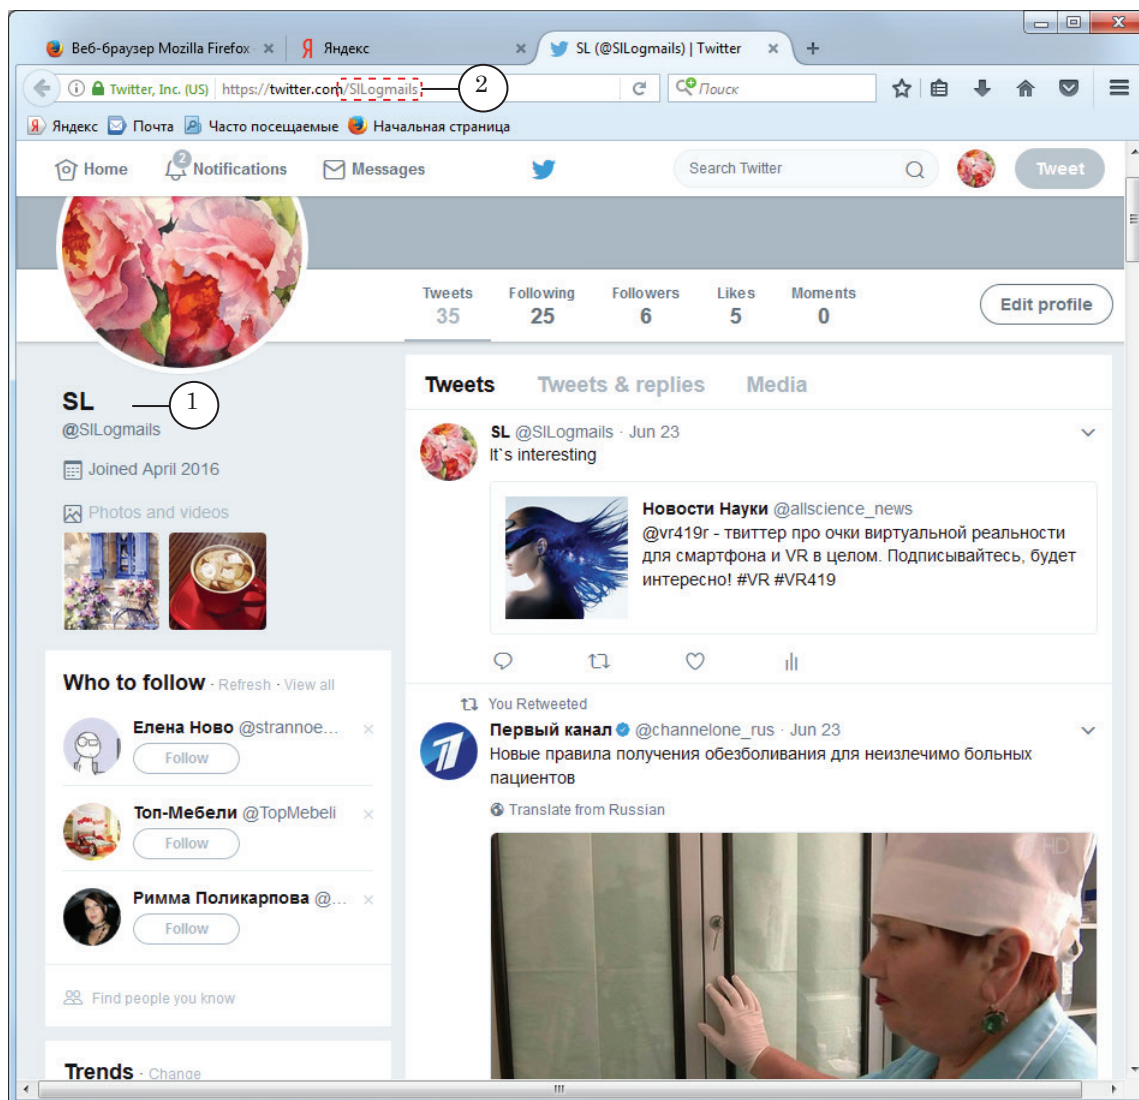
Веб-браузер Mozilla Firefox
Яндекс
SL (@SlLogmails) | Twitter
Twitter, Inc. (US) https://twitter.com/SlLogmails
2
Поиск
Яндекс Почта Часто посещаемые Начальная страница

Home 2 Notifications Messages
Search Twitter
Tweet

Tweets 35
Following 25
Followers 6
Likes 5
Moments 0
Edit profile

SL
1
@SlLogmails
Joined April 2016
Photos and videos

Tweets Tweets & replies Media

SL @SlLogmails · Jun 23
It`s interesting

Новости Науки @allscience_news
@vr419r - твиттер про очки виртуальной реальности для смартфона и VR в целом. Подписывайтесь, будет интересно! #VR #VR419

Who to follow · Refresh · View all
Елена Ново @strannoe...
Follow
Топ-Мебели @TopMebeli
Follow
Римма Поликарпова @...
Follow
Find people you know

Trends · Change

You Retweeted
Первый канал @channelone_rus · Jun 23
Новые правила получения обезболивания для неизлечимо больных пациентов
Translate from Russian
HD